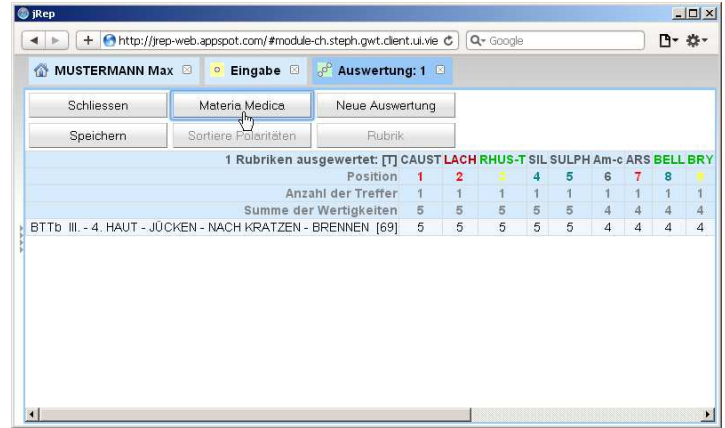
jRep

http://jrep-web.appspot.com/#module-ch.steph.gwt.client.ui.vie

Google

MUSTERMANN Max

Eingabe

Auswertung: 1

Schliessen

Materia Medica

Neue Auswertung

Speichern

Sortiere Polaritäten

Rubrik

| 1 Rubriken ausgewertet: [T] | CAUST | LACH | RHUS-T | SIL | SULPH | Am-c | ARS | BELL | BRY |
|---|---|---|---|---|---|---|---|---|---|
| Position | 1 | 2 | 3 | 4 | 5 | 6 | 7 | 8 | 9 |
| Anzahl der Treffer | 1 | 1 | 1 | 1 | 1 | 1 | 1 | 1 | 1 |
| Summe der Wertigkeiten | 5 | 5 | 5 | 5 | 5 | 4 | 4 | 4 | 4 |
| BTTb III. - 4. HAUT - JÜCKEN - NACH KRATZEN - BRENNEN [69] | 5 | 5 | 5 | 5 | 5 | 4 | 4 | 4 | 4 |